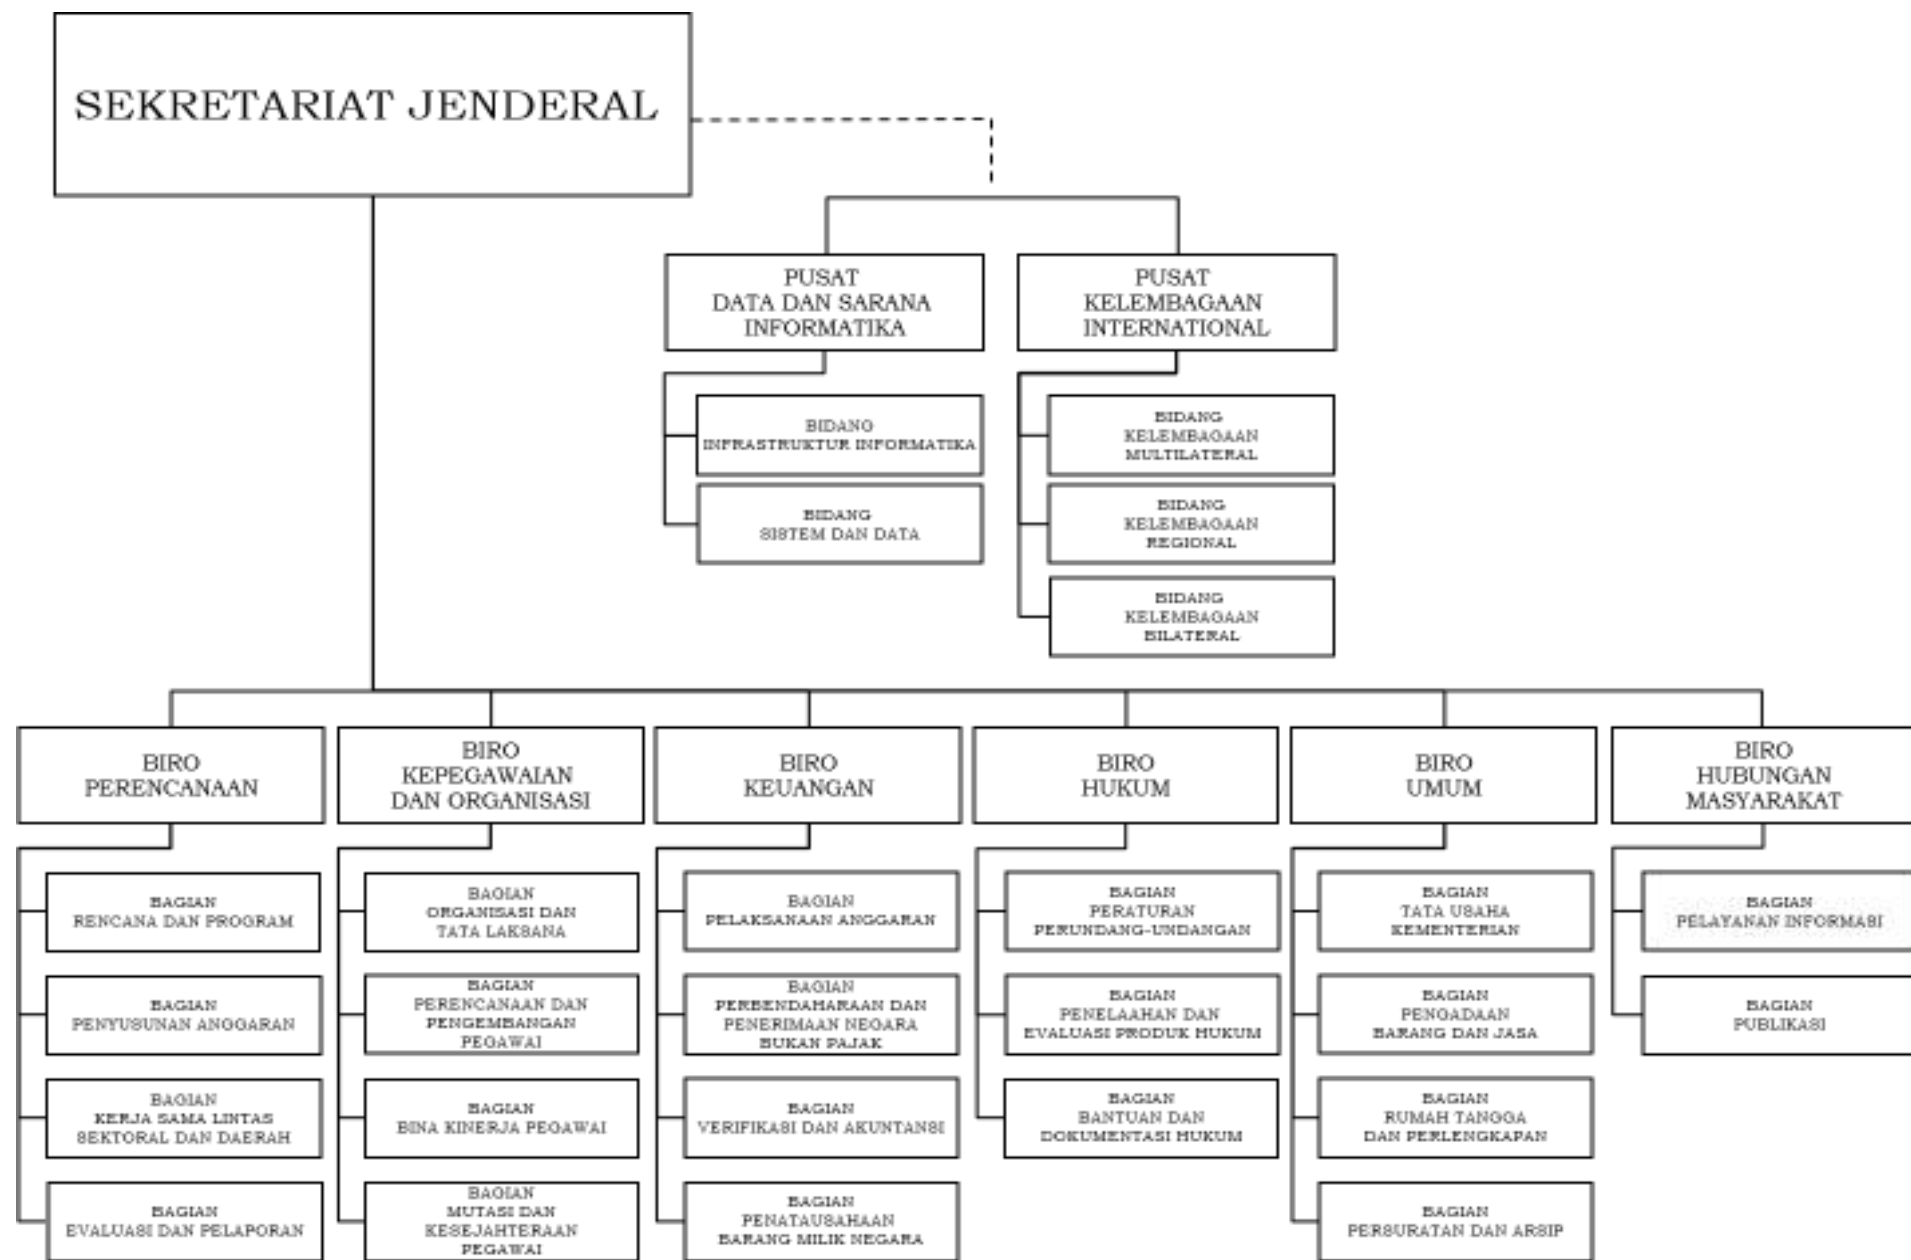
SEKRETARIAT JENDERAL

PUSAT
DATA DAN SARANA
INFORMATIKA

BIDANG
INFRASTRUKTUR INFORMATIKA

BIDANG
SISTEM DAN DATA

PUSAT
KELEMBAGAAN
INTERNATIONAL

BIDANG
KELEMBAGAAN
MULTILATERAL

BIDANG
KELEMBAGAAN
REGIONAL

BIDANG
KELEMBAGAAN
BILATERAL

BIRO
PERENCANAAN

BAGIAN
RENCANA DAN PROGRAM

BAGIAN
PENYUSUNAN ANGGARAN

BAGIAN
KERJA SAMA LINTAS
SEKTORAL DAN DAERAH

BAGIAN
EVALUASI DAN PELAPORAN

BIRO
KEPEGAWAIAN
DAN ORGANISASI

BAGIAN
ORGANISASI DAN
TATA LAKSANA

BAGIAN
PERENCANAAN DAN
PENGEMBANGAN
PEGAWAI

BAGIAN
BINA KINERJA PEGAWAI

BAGIAN
MUTASI DAN
KESEJAHTERAAN
PEGAWAI

BIRO
KEUANGAN

BAGIAN
PELAKSANAAN ANGGARAN

BAGIAN
PERBENDAHARAAN DAN
PENERIMAAN NEGARA
BUKAN PAJAK

BAGIAN
VERIFIKASI DAN AKUNTANSI

BAGIAN
PENATAUSAHAAN
BARANG MILIK NEGARA

BIRO
HUKUM

BAGIAN
PERATURAN
PERUNDANG-UNDANGAN

BAGIAN
PENELAAHAN DAN
EVALUASI PRODUK HUKUM

BAGIAN
BANTUAN DAN
DOKUMENTASI HUKUM

BIRO
UMUM

BAGIAN
TATA USAHA
KEMENTERIAN

BAGIAN
PENGADAAN
BARANG DAN JASA

BAGIAN
RUMAH TANGGA
DAN PERLENGKAPAN

BAGIAN
PERSURATAN DAN ARSIP

BIRO
HUBUNGAN
MASYARAKAT

BAGIAN
PELAYANAN INFORMASI

BAGIAN
PUBLIKASI